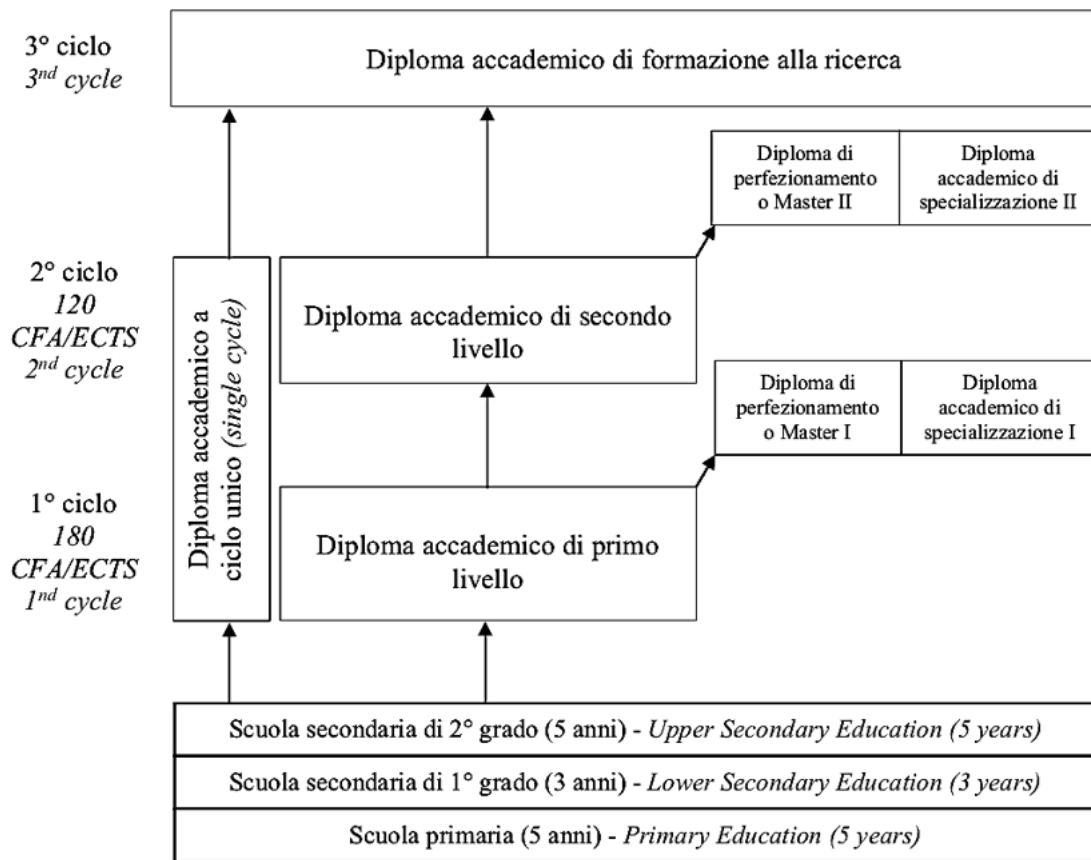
3° ciclo
*3$^{nd}$ cycle*

Diploma accademico di formazione alla ricerca

Diploma di perfezionamento o Master II

Diploma accademico di specializzazione II

2° ciclo
*120 CFA/ECTS*
*2$^{nd}$ cycle*

Diploma accademico a ciclo unico *(single cycle)*

Diploma accademico di secondo livello

Diploma di perfezionamento o Master I

Diploma accademico di specializzazione I

1° ciclo
*180 CFA/ECTS*
*1$^{nd}$ cycle*

Diploma accademico di primo livello

Scuola secondaria di 2° grado (5 anni) - *Upper Secondary Education (5 years)*

Scuola secondaria di 1° grado (3 anni) - *Lower Secondary Education (3 years)*

Scuola primaria (5 anni) - *Primary Education (5 years)*